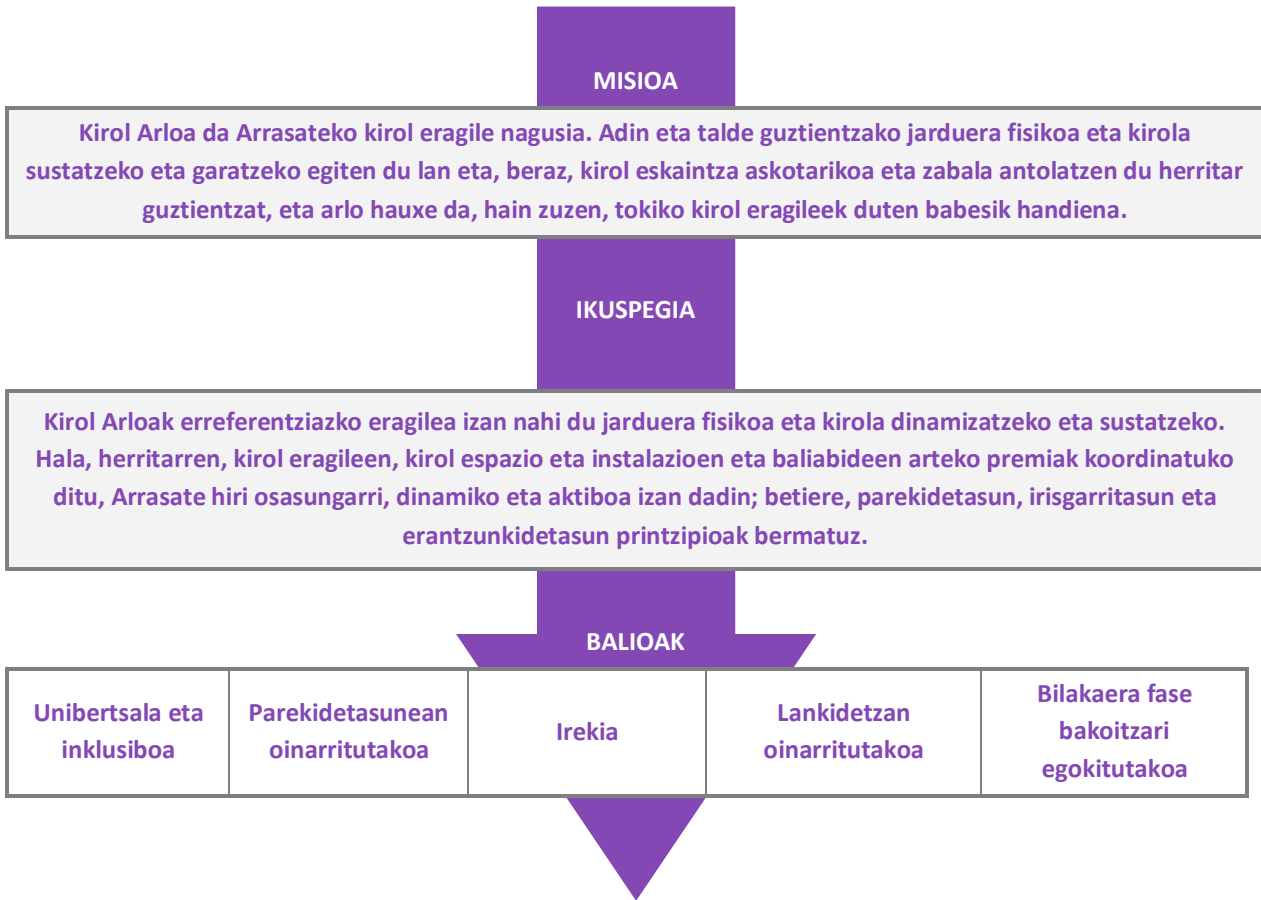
MISIOA

Kirol Arloa da Arrasateko kirol eragile nagusia. Adin eta talde guztientzako jarduera fisikoa eta kirola sustatzeko eta garatzeko egiten du lan eta, beraz, kirol eskaintza askotarikoa eta zabala antolatzen du herritar guztientzat, eta arlo hauxe da, hain zuzen, tokiko kirol eragileek duten babesik handiena.

IKUSPEGIA

Kirol Arloak erreferentziazko eragilea izan nahi du jarduera fisikoa eta kirola dinamizatzeko eta sustatzeko. Hala, herritarren, kirol eragileen, kirol espazio eta instalazioen eta baliabideen arteko premiak koordinatuko ditu, Arrasate hiri osasungarri, dinamiko eta aktiboa izan dadin; betiere, parekidetasun, irisgarritasun eta erantzunkidetasun printzipioak bermatuz.

BALIOAK

| Unibertsala eta inklusiboa | Parekidetasunean oinarritutakoa | Irekia | Lankidetzan oinarritutakoa | Bilakaera fase bakoitzari egokitutakoa |
|---|---|---|---|---|